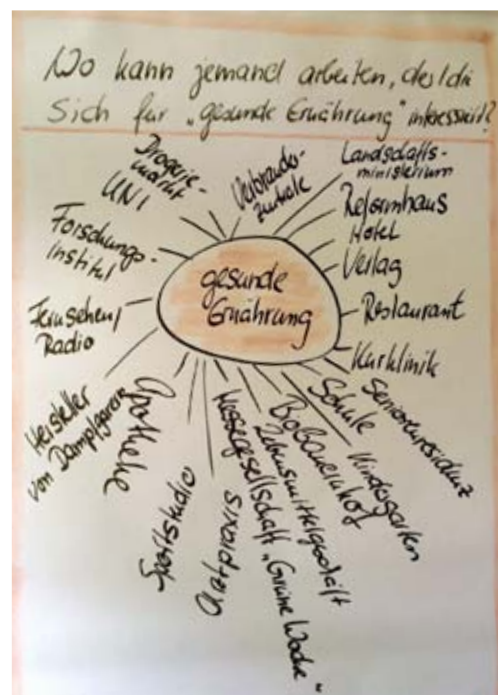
Wo kann jemand arbeiten, der/die sich für „gesunde Ernährung" interessiert?

gesunde Ernährung

UNI
Drogeriemarkt
Verbraucherzentrale
Landschaftsministerium
Reformhaus
Hotel
Verlag
Restaurant
Kurklinik
Seniorenresidenz
Schule
Kindergarten
Biobauernhof
Lebensmittelgeschäft
Messegesellschaft „Grüne Woche"
Arztpraxis
Sportstudio
Apotheke
Hersteller von Dampfgarern
Fernsehen / Radio
Forschungsinstitut